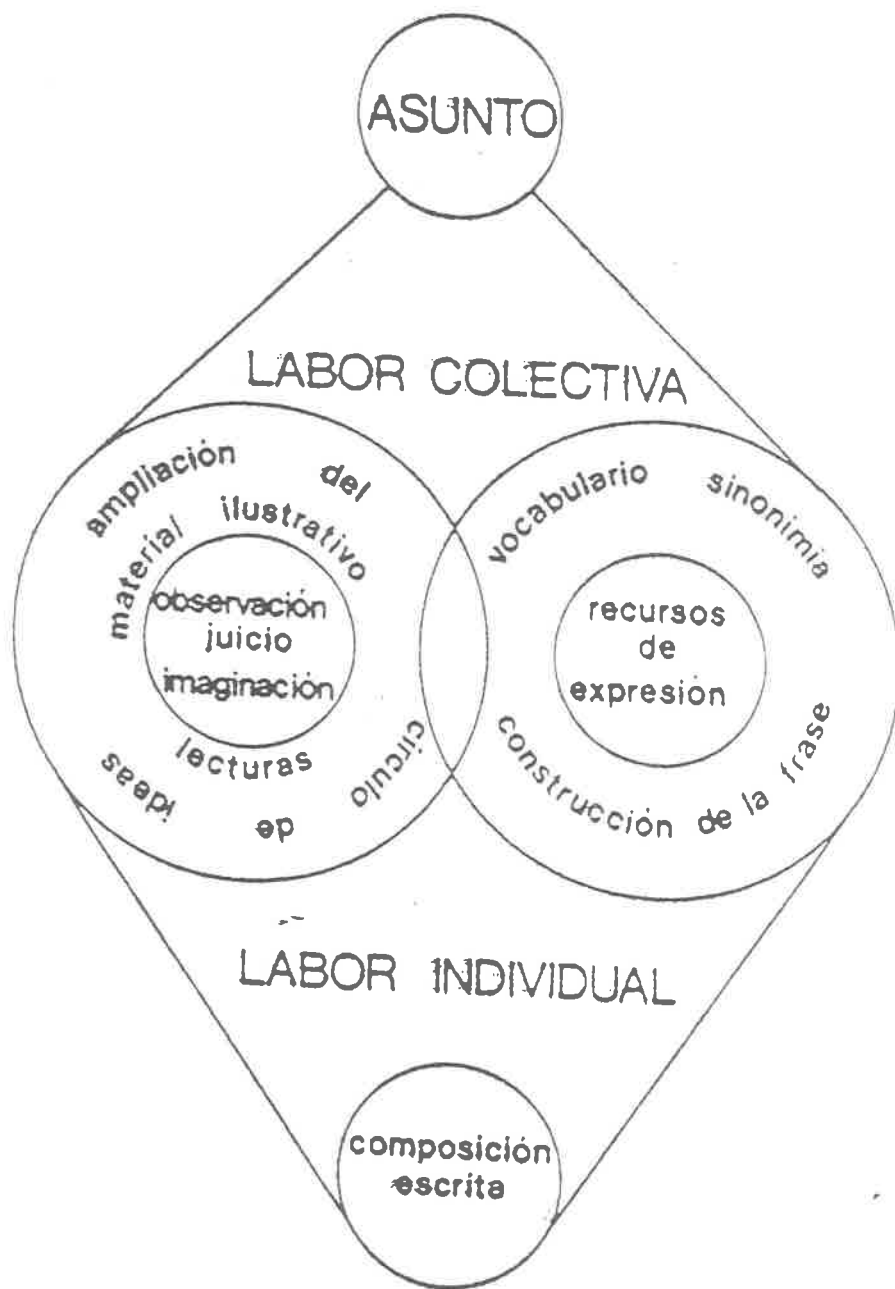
ASUNTO

LABOR COLECTIVA

ampliación del material ilustrativo

observación
juicio
imaginación

lecturas
círculo de ideas

vocabulario sinonimia

recursos de expresión

construcción de la frase

LABOR INDIVIDUAL

composición escrita